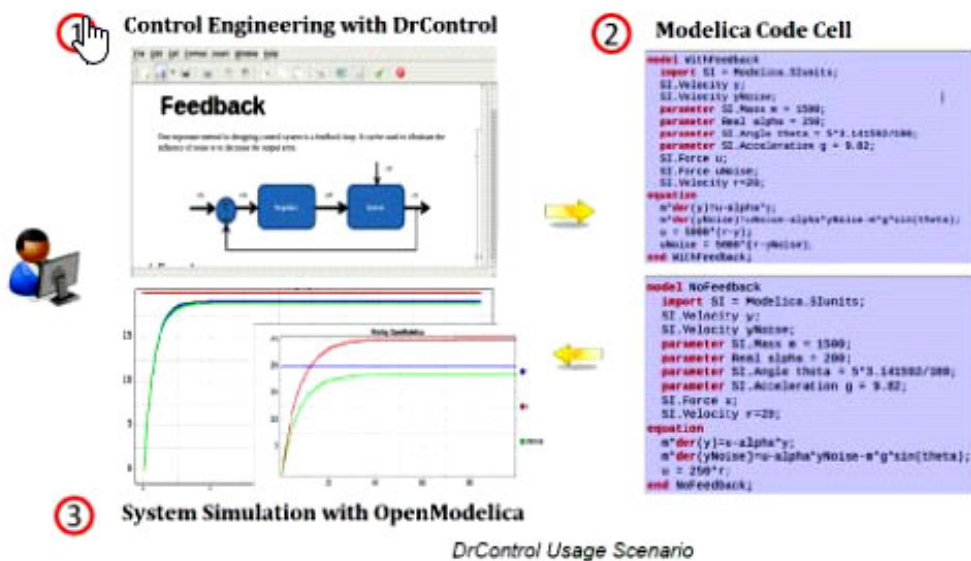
1 Control Engineering with DrControl

Feedback

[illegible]

2 Modelica Code Cell

model WithFeedback
import SI = Modelica.SIunits;
SI.Velocity y;
SI.Velocity yNoise;
parameter SI.Mass m = 1500;
parameter Real alpha = 250;
parameter SI.Angle theta = 5*3.141592/180;
parameter SI.Acceleration g = 9.82;
SI.Force u;
SI.Force uNoise;
SI.Velocity r=20;
equation
m*der(y)=u-alpha*y;
m*der(yNoise)=uNoise-alpha*yNoise-m*g*sin(theta);
u = 5000*(r-y);
uNoise = 5000*(r-yNoise);
end WithFeedback;

model NoFeedback
import SI = Modelica.SIunits;
SI.Velocity y;
SI.Velocity yNoise;
parameter SI.Mass m = 1500;
parameter Real alpha = 200;
parameter SI.Angle theta = 5*3.141592/180;
parameter SI.Acceleration g = 9.82;
SI.Force u;
SI.Velocity r=20;
equation
m*der(y)=u-alpha*y;
m*der(yNoise)=u-alpha*yNoise-m*g*sin(theta);
u = 250*r;
end NoFeedback;

3 System Simulation with OpenModelica

DrControl Usage Scenario